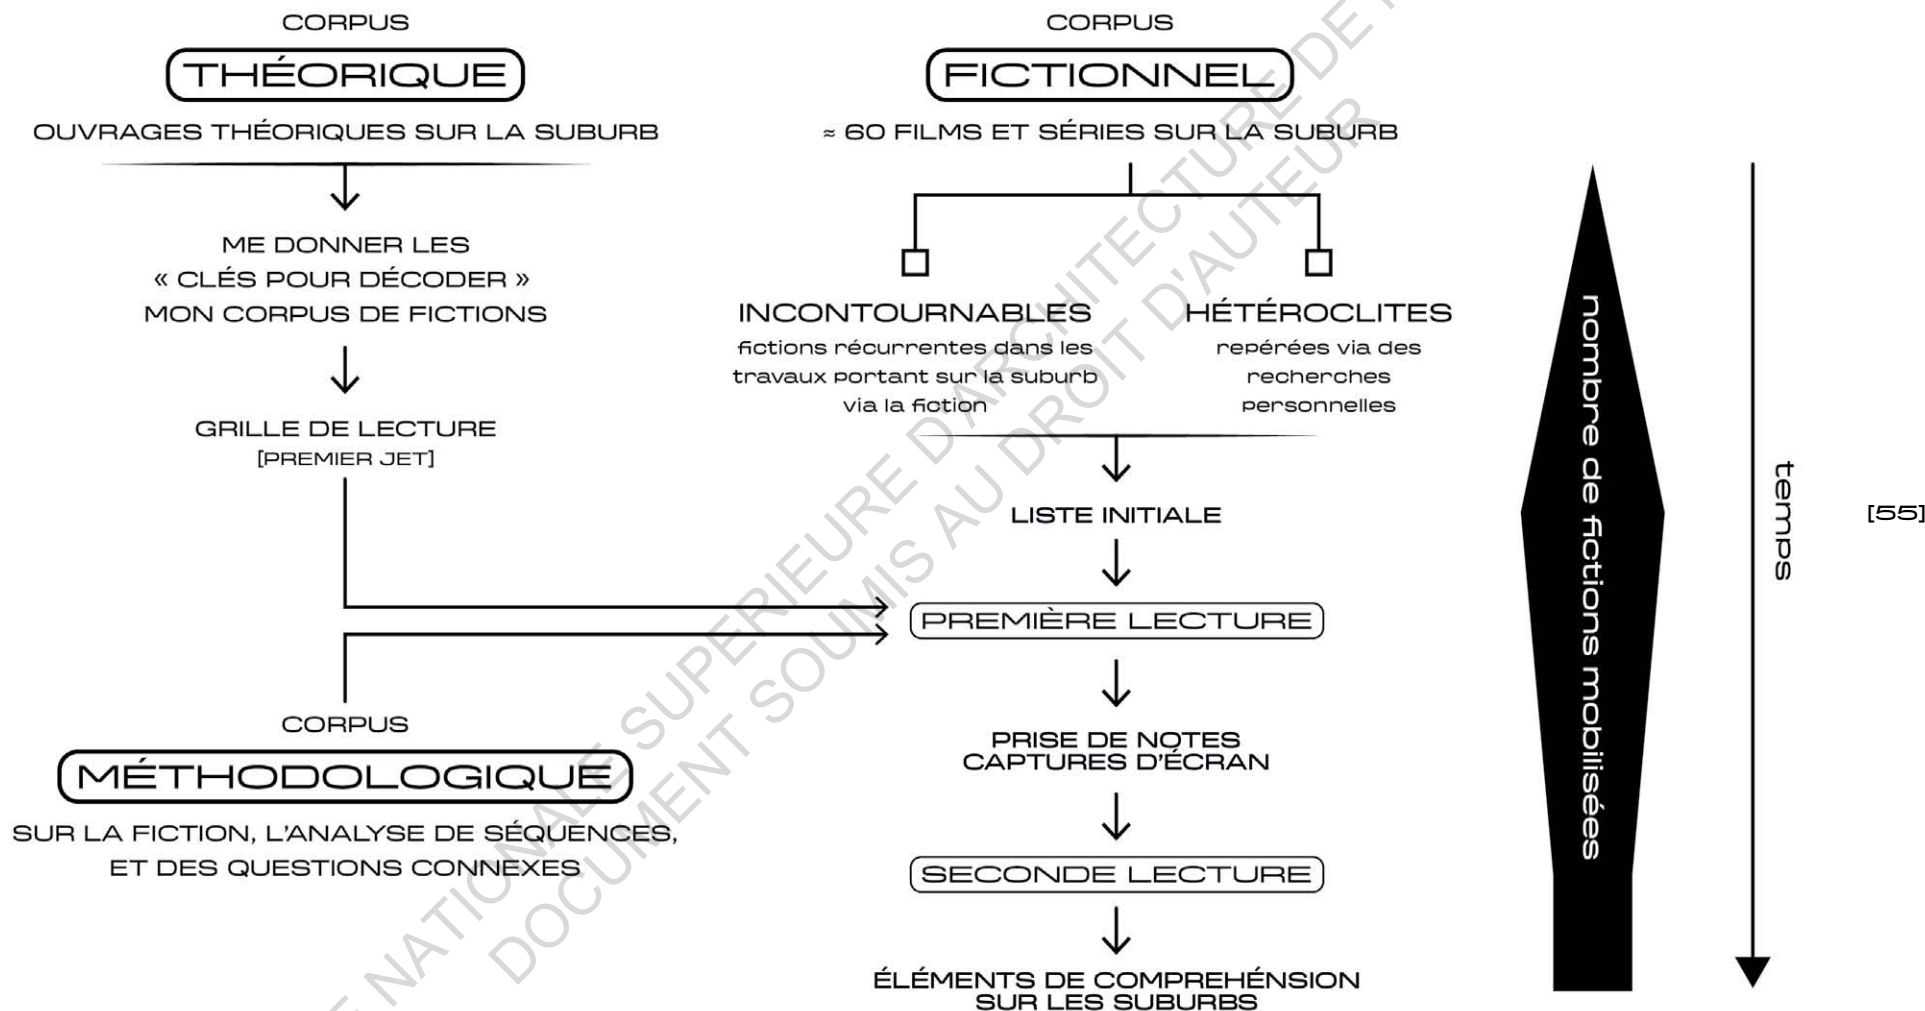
CORPUS
THÉORIQUE
OUVRAGES THÉORIQUES SUR LA SUBURB

ME DONNER LES « CLÉS POUR DÉCODER » MON CORPUS DE FICTIONS

GRILLE DE LECTURE
[PREMIER JET]

CORPUS
FICTIONNEL
≈ 60 FILMS ET SÉRIES SUR LA SUBURB

INCONTOURNABLES
fictions récurrentes dans les travaux portant sur la suburb via la fiction

HÉTÉROCLITES
repérées via des recherches personnelles

LISTE INITIALE

PREMIÈRE LECTURE

PRISE DE NOTES
CAPTURES D'ÉCRAN

SECONDE LECTURE

ÉLÉMENTS DE COMPREHÉNSION SUR LES SUBURBS

CORPUS
MÉTHODOLOGIQUE
SUR LA FICTION, L'ANALYSE DE SÉQUENCES, ET DES QUESTIONS CONNEXES

nombre de fictions mobilisées

temps

[55]

ÉCOLE NATIONALE SUPERIEURE D'ARCHITECTURE DE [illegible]
DOCUMENT SOUMIS AU DROIT D'AUTEUR